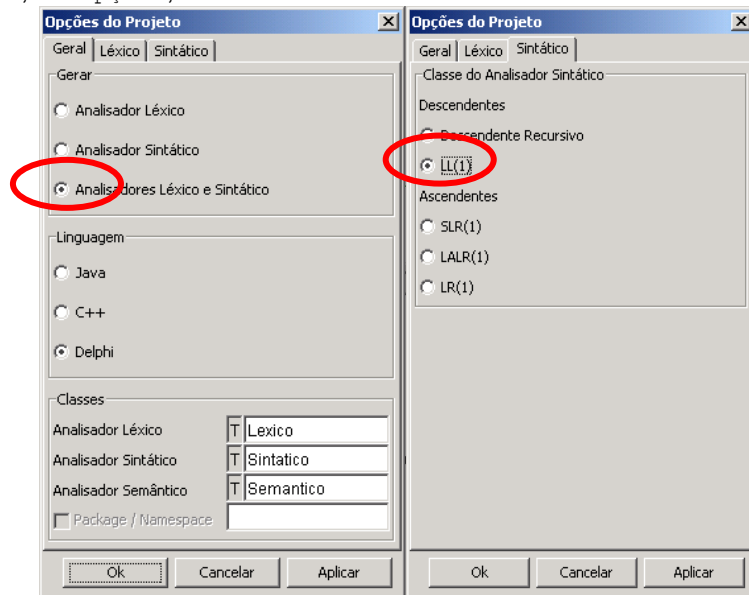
Opções do Projeto
Geral | Léxico | Sintático
Gerar
Analisador Léxico
Analisador Sintático
Analisadores Léxico e Sintático
Linguagem
Java
C++
Delphi
Classes
Analisador Léxico T Lexico
Analisador Sintático T Sintatico
Analisador Semântico T Semantico
Package / Namespace
Ok | Cancelar | Aplicar

Opções do Projeto
Geral | Léxico | Sintático
Classe do Analisador Sintático
Descendentes
Descendente Recursivo
LL(1)
Ascendentes
SLR(1)
LALR(1)
LR(1)
Ok | Cancelar | Aplicar